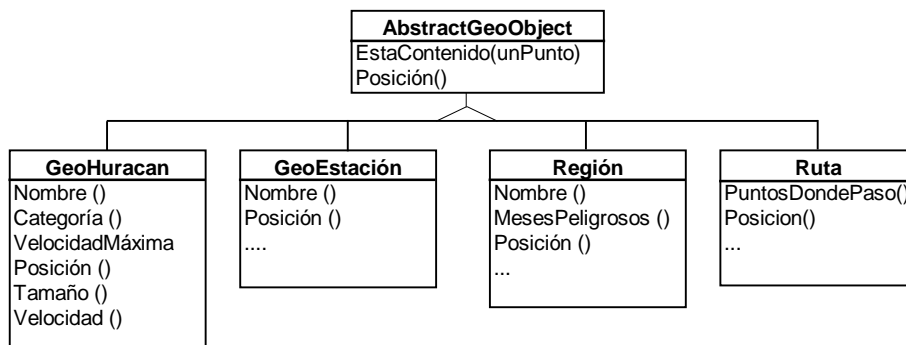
AbstractGeoObject
EstaContenido(unPunto)
Posición()

GeoHuracan
Nombre ()
Categoría ()
VelocidadMáxima
Posición ()
Tamaño ()
Velocidad ()

GeoEstación
Nombre ()
Posición ()
....

Región
Nombre ()
MesesPeligrosos ()
Posición ()
...

Ruta
PuntosDondePaso()
Posicion()
...